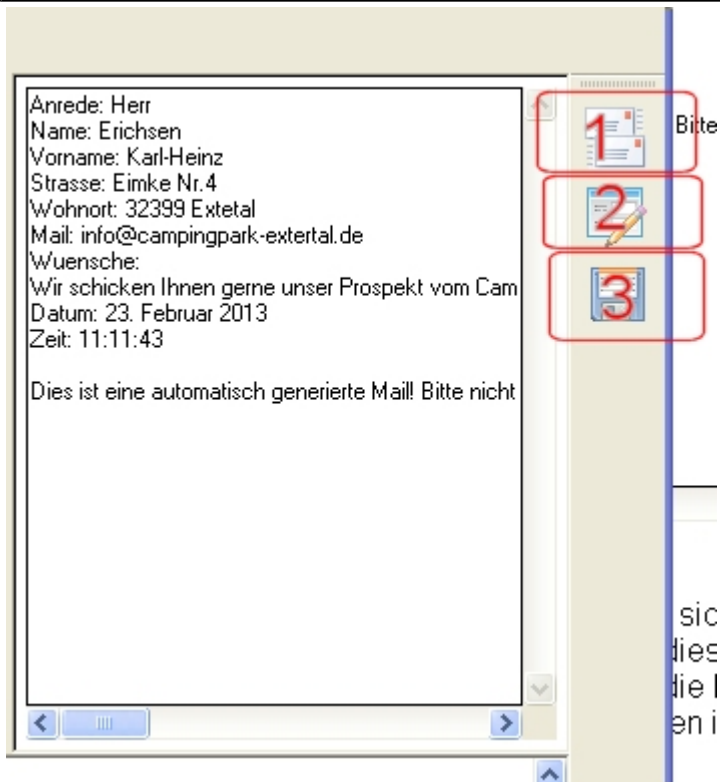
Anrede: Herr
Name: Erichsen
Vorname: Karl-Heinz
Strasse: Eimke Nr.4
Wohnort: 32399 Extetal
Mail: info@campingpark-extertal.de
Wuensche:
Wir schicken Ihnen gerne unser Prospekt vom Cam
Datum: 23. Februar 2013
Zeit: 11:11:43

Dies ist eine automatisch generierte Mail! Bitte nicht

1
2
3

Bitte

sic
dies
die I
en i